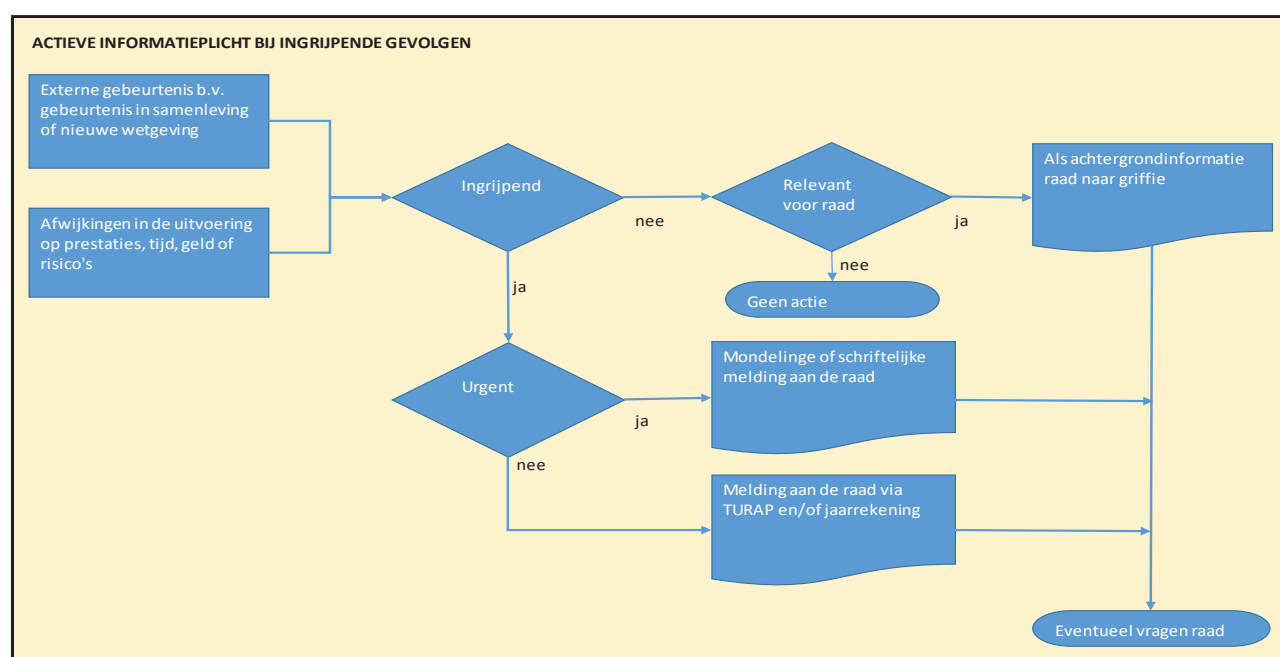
ACTIEVE INFORMATIEPLICHT BIJ INGRIJPENDE GEVOLGEN

Externe gebeurtenis b.v. gebeurtenis in samenleving of nieuwe wetgeving

Afwijkingen in de uitvoering op prestaties, tijd, geld of risico's

Ingrijpend

nee

Relevant voor raad

ja

Als achtergrondinformatie raad naar griffie

nee

Geen actie

ja

Urgent

ja

Mondelinge of schriftelijke melding aan de raad

nee

Melding aan de raad via TURAP en/of jaarrekening

Eventueel vragen raad